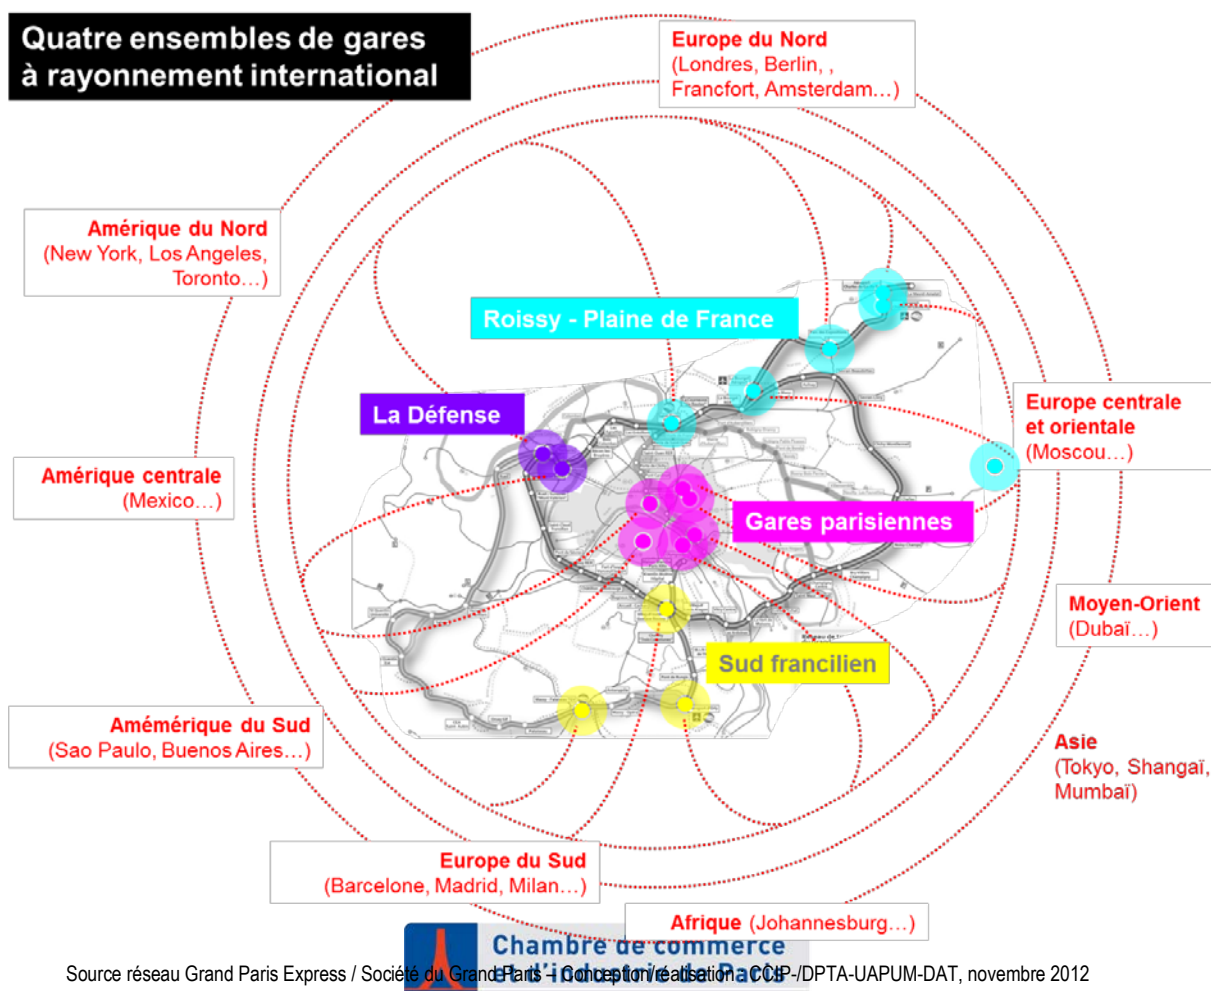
Quatre ensembles de gares à rayonnement international

Europe du Nord
(Londres, Berlin, ,
Francfort, Amsterdam…)

Amérique du Nord
(New York, Los Angeles,
Toronto…)

Roissy - Plaine de France

La Défense

Europe centrale
et orientale
(Moscou…)

Amérique centrale
(Mexico…)

Gares parisiennes

Moyen-Orient
(Dubaï…)

Sud francilien

Amémérique du Sud
(Sao Paulo, Buenos Aires…)

Asie
(Tokyo, Shangaï,
Mumbaï)

Europe du Sud
(Barcelone, Madrid, Milan…)

Afrique (Johannesburg…)

Chambre de commerce
et d'industrie de Paris

Source réseau Grand Paris Express / Société du Grand Paris – Conception/réalisation : CCIP-/DPTA-UAPUM-DAT, novembre 2012